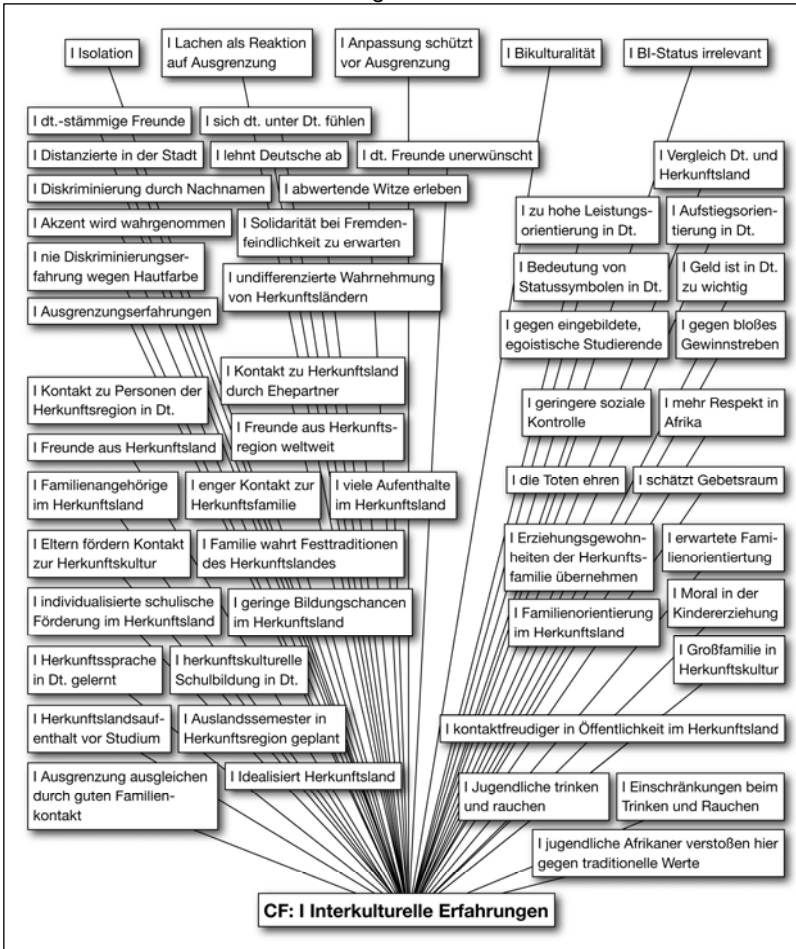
I Isolation

I Lachen als Reaktion auf Ausgrenzung

I Anpassung schützt vor Ausgrenzung

I Bikulturalität

I BI-Status irrelevant

I dt.-stämmige Freunde

I sich dt. unter Dt. fühlen

I Distanzierte in der Stadt

I lehnt Deutsche ab

I dt. Freunde unerwünscht

I Vergleich Dt. und Herkunftsland

I Diskriminierung durch Nachnamen

I abwertende Witze erleben

I Akzent wird wahrgenommen

I Solidarität bei Fremdenfeindlichkeit zu erwarten

I zu hohe Leistungsorientierung in Dt.

I Aufstiegsorientierung in Dt.

I nie Diskriminierungserfahrung wegen Hautfarbe

I undifferenzierte Wahrnehmung von Herkunftsländern

I Bedeutung von Statussymbolen in Dt.

I Geld ist in Dt. zu wichtig

I Ausgrenzungserfahrungen

I gegen eingebildete, egoistische Studierende

I gegen bloßes Gewinnstreben

I Kontakt zu Herkunftsland durch Ehepartner

I Kontakt zu Personen der Herkunftsregion in Dt.

I geringere soziale Kontrolle

I mehr Respekt in Afrika

I Freunde aus Herkunftsregion weltweit

I Freunde aus Herkunftsland

I die Toten ehren

I schätzt Gebetsraum

I Familienangehörige im Herkunftsland

I enger Kontakt zur Herkunftsfamilie

I viele Aufenthalte im Herkunftsland

I Erziehungsgewohnheiten der Herkunftsfamilie übernehmen

I erwartete Familienorientiertung

I Eltern fördern Kontakt zur Herkunftskultur

I Familie wahrt Festtraditionen des Herkunftslandes

I Moral in der Kindererziehung

I Familienorientierung im Herkunftsland

I individualisierte schulische Förderung im Herkunftsland

I geringe Bildungschancen im Herkunftsland

I Großfamilie in Herkunftskultur

I Herkunftssprache in Dt. gelernt

I herkunftskulturelle Schulbildung in Dt.

I Herkunftslandsaufenthalt vor Studium

I Auslandssemester in Herkunftsregion geplant

I kontaktfreudiger in Öffentlichkeit im Herkunftsland

I Ausgrenzung ausgleichen durch guten Familienkontakt

I Idealisiert Herkunftsland

I Jugendliche trinken und rauchen

I Einschränkungen beim Trinken und Rauchen

I jugendliche Afrikaner verstoßen hier gegen traditionelle Werte

CF: I Interkulturelle Erfahrungen